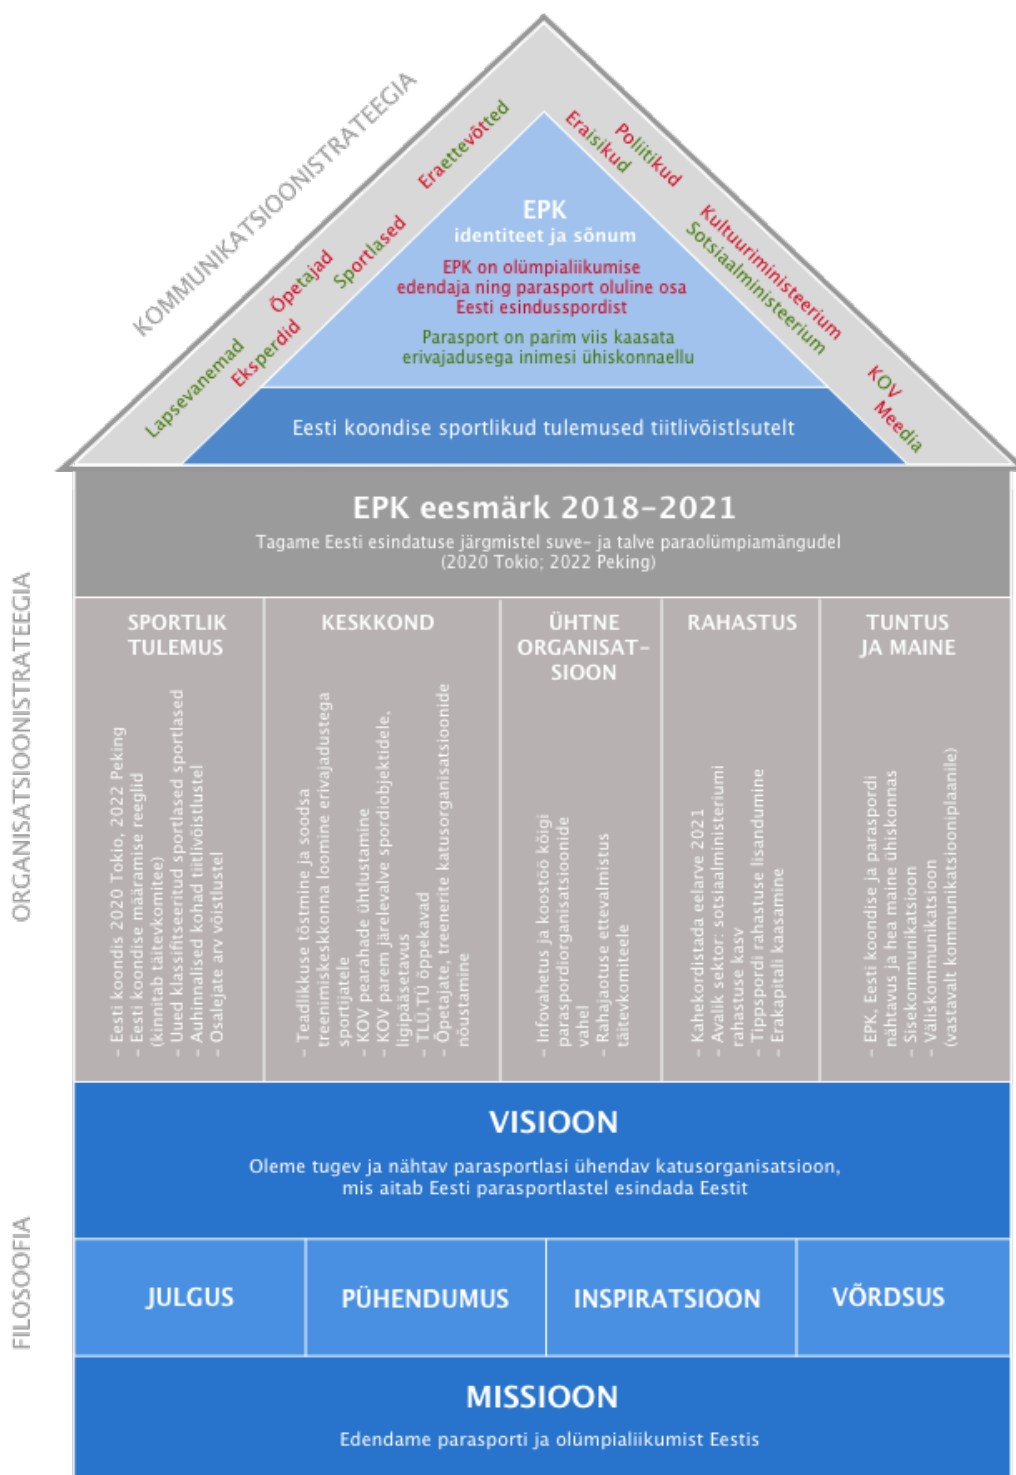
KOMMUNIKATSIOONISTRATEEGIA

Lapsevanemad Eksperdid Õpetajad Sportlased Eraettevõtted

Eraisikud Poliitikud Kultuuriministeerium Sotsiaalministeerium KOV Meedia

EPK
identiteet ja sõnum
EPK on olümpialiikumise edendaja ning parasport oluline osa Eesti esindusspordist
Parasport on parim viis kaasata erivajadusega inimesi ühiskonnaellu

Eesti koondise sportlikud tulemused tiitlivõistlsutelt

ORGANISATSIOONISTRATEEGIA

EPK eesmärk 2018-2021
Tagame Eesti esindatuse järgmistel suve- ja talve paraolümpiamängudel (2020 Tokio; 2022 Peking)

SPORTLIK TULEMUS
- Eesti koondis 2020 Tokio, 2022 Peking
- Eesti koondise määramise reeglid (kinnitab täitevkomitee)
- Uued klassifitseeritud sportlased sportlased
- Auhinnalised kohad tiitlivõistlustel
- Osalejate arv võistlustel

KESKKOND
- Teadlikkuse tõstmine ja soodsa treenimiskeskkonna loomine erivajadustega sportijatele
- KOV pearahade ühtlustamine
- KOV parem järelevalve spordiobjektidele, ligipääsetavus
- TLÜ,TÜ õppekavad
- Õpetajate, treenerite katusorganisatsioonide nõustamine

ÜHTNE ORGANISATSIOON
- Infovahetus ja koostöö kõigi paraspordiorganisatsioonide vahel
- Rahajaotuse ettevalmistus täitevkomiteele

RAHASTUS
- Kahekordistada eelarve 2021
- Avalik sektor: sotsiaalministeeriumi rahastuse kasv
- Tippspordi rahastuse lisandumine
- Erakapitali kaasamine

TUNTUS JA MAINE
- EPK, Eesti koondise ja paraspordi nähtavus ja hea maine ühiskonnas
- Sisekommunikatsioon
- Väliskommunikatsioon (vastavalt kommunikatsiooniplaanile)

FILOSOOFIA

VISIOON
Oleme tugev ja nähtav parasportlasi ühendav katusorganisatsioon, mis aitab Eesti parasportlastel esindada Eestit

JULGUS
PÜHENDUMUS
INSPIRATSIOON
VÕRDSUS

MISSIOON
Edendame parasporti ja olümpialiikumist Eestis